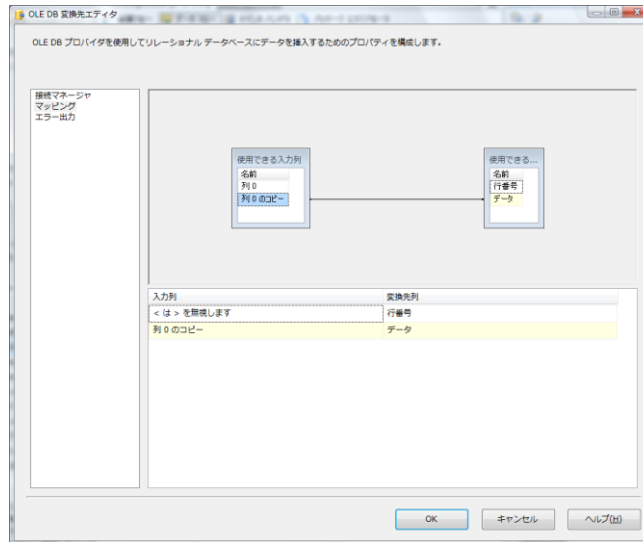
OLE DB 変換先エディタ

OLE DB プロバイダを使用してリレーショナル データベースにデータを挿入するためのプロパティを構成します。

接続マネージャ
マッピング
エラー出力

使用できる入力列
名前
列 0
列 0 のコピー

使用できる...
名前
行番号
データ

| 入力列 | 変換先列 |
|---|---|
| < は > を無視します | 行番号 |
| 列 0 のコピー | データ |

OK
キャンセル
ヘルプ(H)